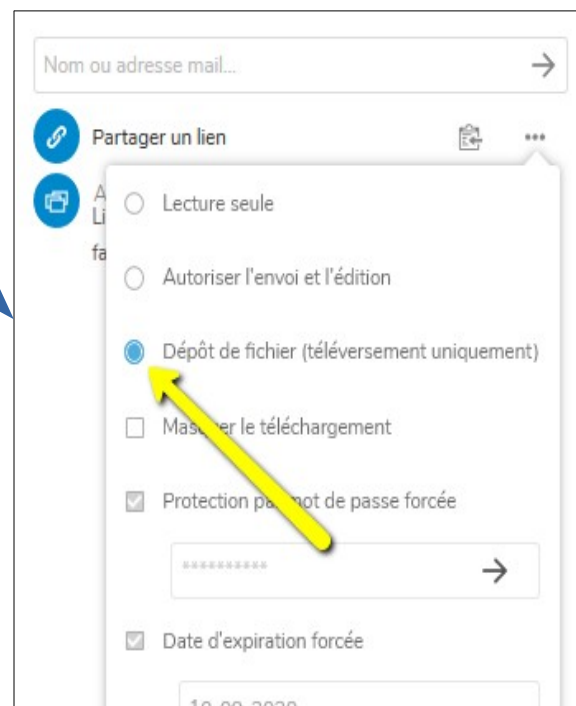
Nom ou adresse mail...

Partager un lien

A
Li
fa

Lecture seule

Autoriser l'envoi et l'édition

Dépôt de fichier (téléversement uniquement)

Mas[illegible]er le téléchargement

Protection pa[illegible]mot de passe forcée

**********

Date d'expiration forcée

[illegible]